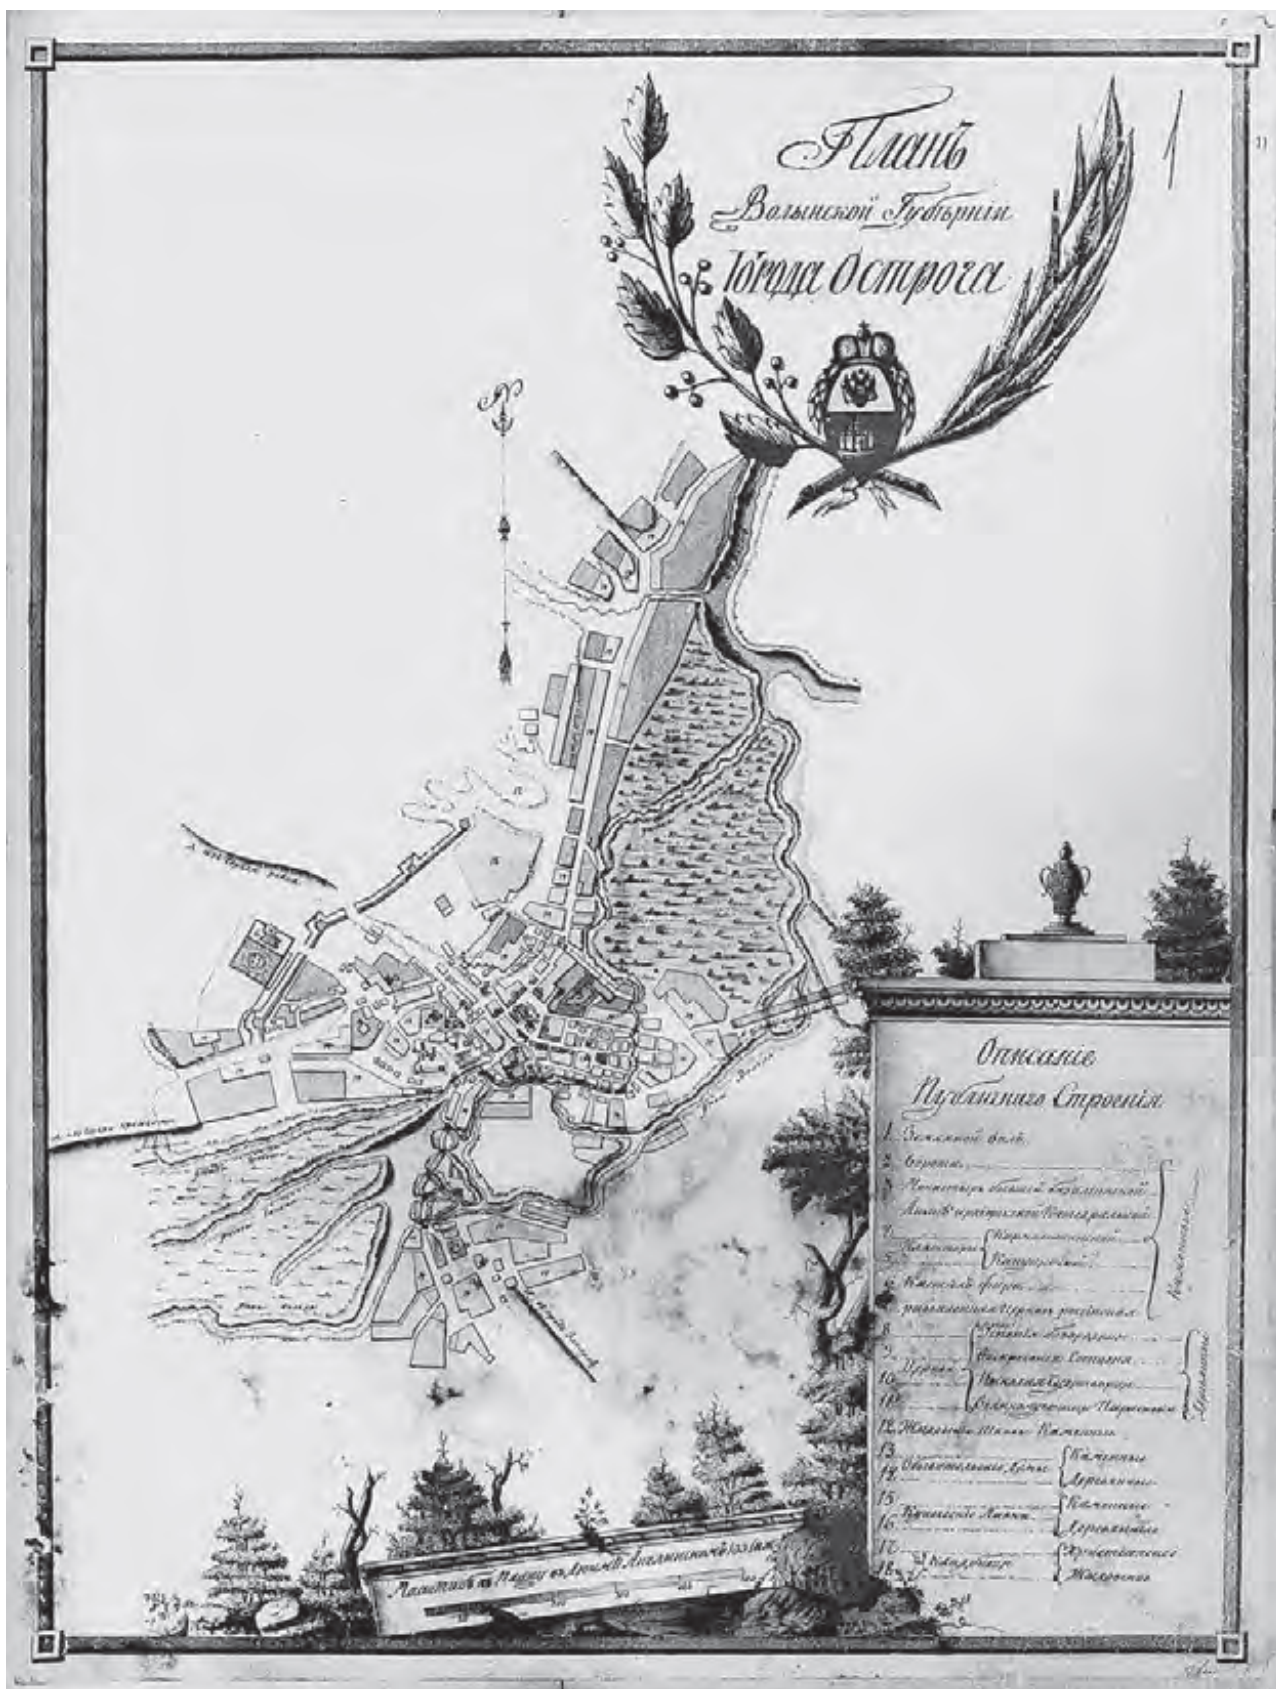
ПЛАНЪ
Волынской Губерніи
Города Острога

Описаніе
Публичного Строенія

1. Земляной валъ
2. Ворота
3. Монастырь бывшей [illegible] Домъ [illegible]
4. Кляшторы { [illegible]
5. { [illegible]
6. Костелъ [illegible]
7. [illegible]
8. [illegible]
9. Церкви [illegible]
10. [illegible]
11. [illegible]
12. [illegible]
13. Обывательскіе дома { Каменные
14. Деревянные
15. Купеческіе Лавки { Каменные
16. Деревянные
17. Кладбища { Христіанское
18. Жидовское

Масштабъ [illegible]